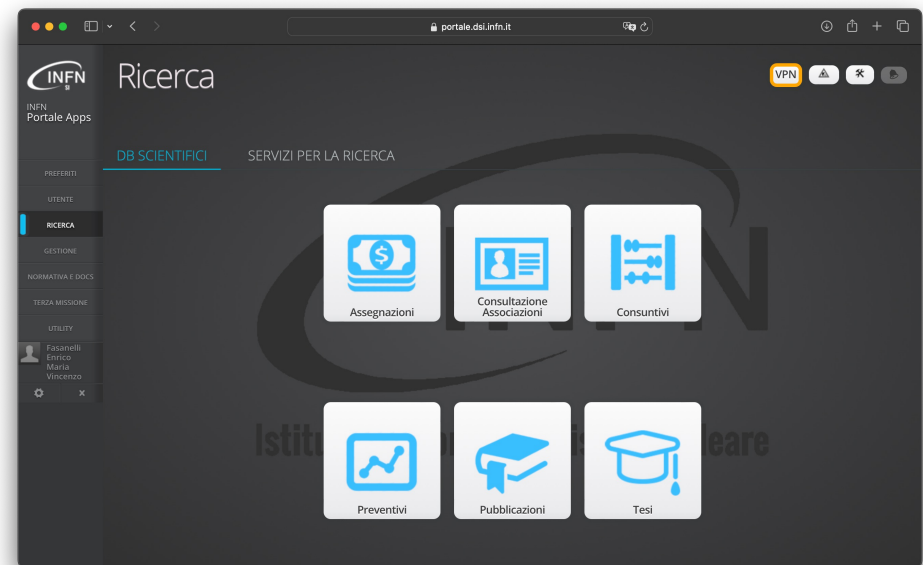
portale.dsi.infn.it

INFN

INFN
Portale Apps

PREFERITI
UTENTE
RICERCA
GESTIONE
NORMATIVA E DOCS
TERZA MISSIONE
UTILITY

Fasanelli Enrico Maria Vincenzo

Ricerca

VPN

DB SCIENTIFICI
SERVIZI PER LA RICERCA

Assegnazioni
Consultazione Associazioni
Consuntivi
Preventivi
Pubblicazioni
Tesi